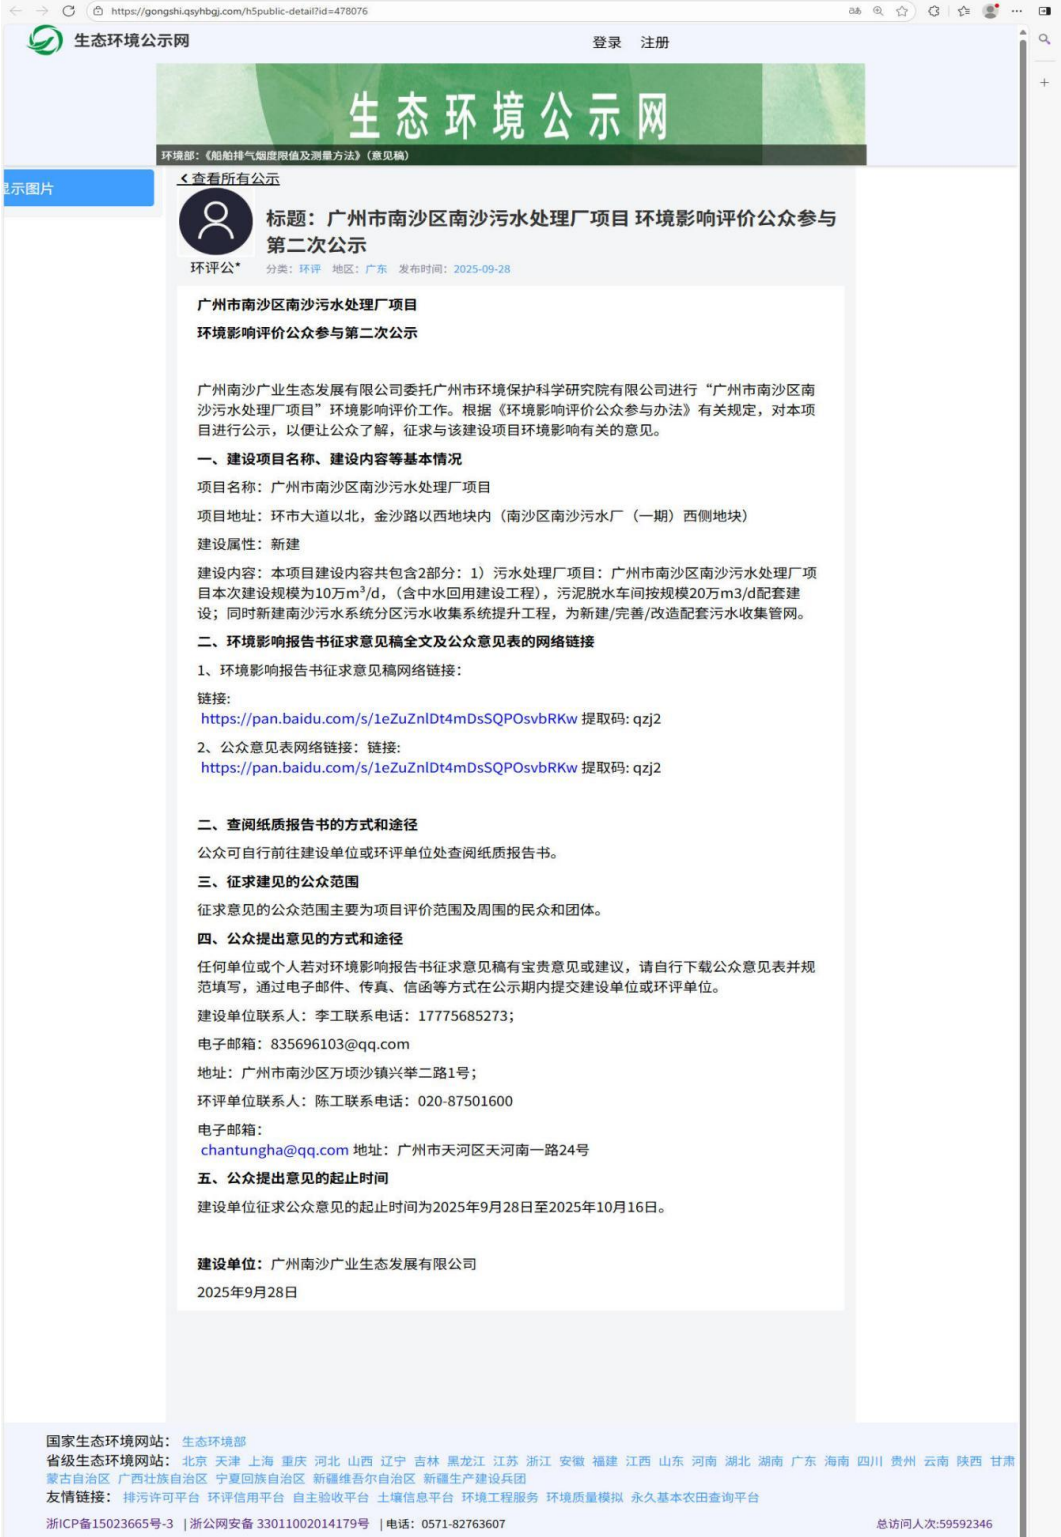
https://gongshi.qsyhbgj.com/h5public-detail?id=478076

生态环境公示网

登录 注册

生态环境公示网

环境部:《船舶排气烟度限值及测量方法》(意见稿)

显示图片

查看所有公示

标题:广州市南沙区南沙污水处理厂项目 环境影响评价公众参与第二次公示

环评公*

分类:环评 地区:广东 发布时间:2025-09-28

广州市南沙区南沙污水处理厂项目
环境影响评价公众参与第二次公示

广州南沙广业生态发展有限公司委托广州市环境保护科学研究院有限公司进行“广州市南沙区南沙污水处理厂项目”环境影响评价工作。根据《环境影响评价公众参与办法》有关规定,对本项目进行公示,以便让公众了解,征求与该建设项目环境影响有关的意见。

一、建设项目名称、建设内容等基本情况

项目名称:广州市南沙区南沙污水处理厂项目

项目地址:环市大道以北,金沙路以西地块内(南沙区南沙污水厂(一期)西侧地块)

建设属性:新建

建设内容:本项目建设内容共包含2部分:1)污水处理厂项目:广州市南沙区南沙污水处理厂项目本次建设规模为10万$m^3$/d,(含中水回用建设工程),污泥脱水车间按规模20万m3/d配套建设;同时新建南沙污水系统分区污水收集系统提升工程,为新建/完善/改造配套污水收集管网。

二、环境影响报告书征求意见稿全文及公众意见表的网络链接

1、环境影响报告书征求意见稿网络链接:

链接:
https://pan.baidu.com/s/1eZuZnlDt4mDsSQPOsvbRKw 提取码: qzj2

2、公众意见表网络链接:链接:
https://pan.baidu.com/s/1eZuZnlDt4mDsSQPOsvbRKw 提取码: qzj2

二、查阅纸质报告书的方式和途径

公众可自行前往建设单位或环评单位处查阅纸质报告书。

三、征求建见的公众范围

征求意见的公众范围主要为项目评价范围及周围的民众和团体。

四、公众提出意见的方式和途径

任何单位或个人若对环境影响报告书征求意见稿有宝贵意见或建议,请自行下载公众意见表并规范填写,通过电子邮件、传真、信函等方式在公示期内提交建设单位或环评单位。

建设单位联系人:李工联系电话:17775685273;

电子邮箱:835696103@qq.com

地址:广州市南沙区万顷沙镇兴举二路1号;

环评单位联系人:陈工联系电话:020-87501600

电子邮箱:
chantungha@qq.com 地址:广州市天河区天河南一路24号

五、公众提出意见的起止时间

建设单位征求公众意见的起止时间为2025年9月28日至2025年10月16日。

建设单位:广州南沙广业生态发展有限公司

2025年9月28日

国家生态环境网站: 生态环境部
省级生态环境网站: 北京 天津 上海 重庆 河北 山西 辽宁 吉林 黑龙江 江苏 浙江 安徽 福建 江西 山东 河南 湖北 湖南 广东 海南 四川 贵州 云南 陕西 甘肃 蒙古自治区 广西壮族自治区 宁夏回族自治区 新疆维吾尔自治区 新疆生产建设兵团
友情链接: 排污许可平台 环评信用平台 自主验收平台 土壤信息平台 环境工程服务 环境质量模拟 永久基本农田查询平台

浙ICP备15023665号-3 | 浙公网安备 33011002014179号 | 电话: 0571-82763607 总访问人次:59592346